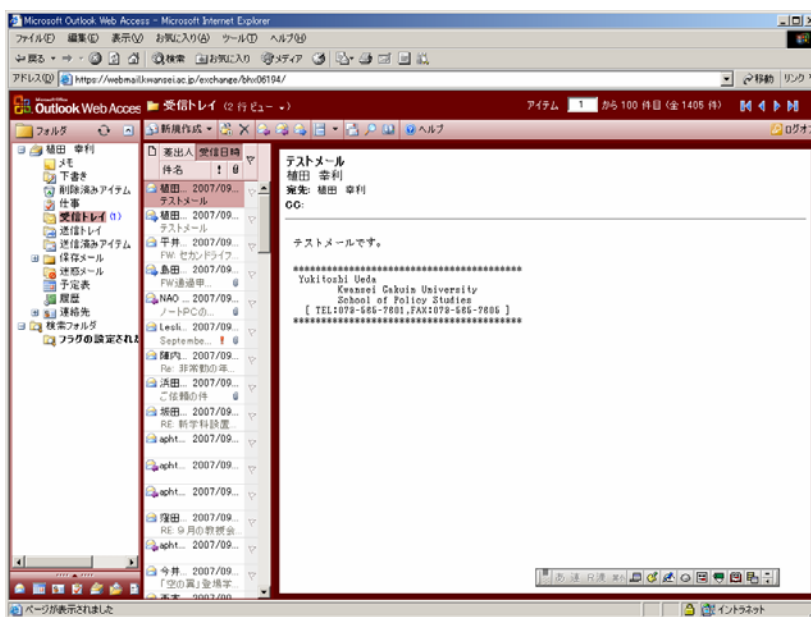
Microsoft Outlook Web Access - Microsoft Internet Explorer

ファイル(F) 編集(E) 表示(V) お気に入り(A) ツール(T) ヘルプ(H)

戻る 検索 お気に入り メディア

アドレス(D) https://webmail.kwansei.ac.jp/exchange/bhx06194/ 移動 リンク

Outlook Web Access 受信トレイ (2 行ビュー)

アイテム 1 から 100 件目 (全 1405 件)

フォルダ

新規作成 ヘルプ

ログオフ

植田 幸利
メモ
下書き
削除済みアイテム
仕事
受信トレイ (1)
送信トレイ
送信済みアイテム
保存メール
迷惑メール
予定表
履歴
連絡先
検索フォルダ
フラグの設定された

差出人 受信日時
件名

植田... 2007/09...
テストメール
植田... 2007/09...
テストメール
平井... 2007/09...
FW: セカンドライフ...
島田... 2007/09...
FW追過申...
NAO ... 2007/09...
ノートPCの...
Lesli... 2007/09...
Septembe...
隆内... 2007/09...
Re: 非常勤の年...
浜田... 2007/09...
ご依頼の件
坂田... 2007/09...
RE: 新学科設置...
apht... 2007/09...
apht... 2007/09...
apht... 2007/09...
窪田... 2007/09...
RE: 9月の教授会...
apht... 2007/09...
今井... 2007/09...
「空の翼」登場学...

テストメール
植田 幸利
宛先: 植田 幸利
CC:

テストメールです。

******************************************
Yukitoshi Ueda
Kwansei Gakuin University
School of Policy Studies
[ TEL:079-565-7601,FAX:079-565-7605 ]
******************************************

ページが表示されました

イントラネット